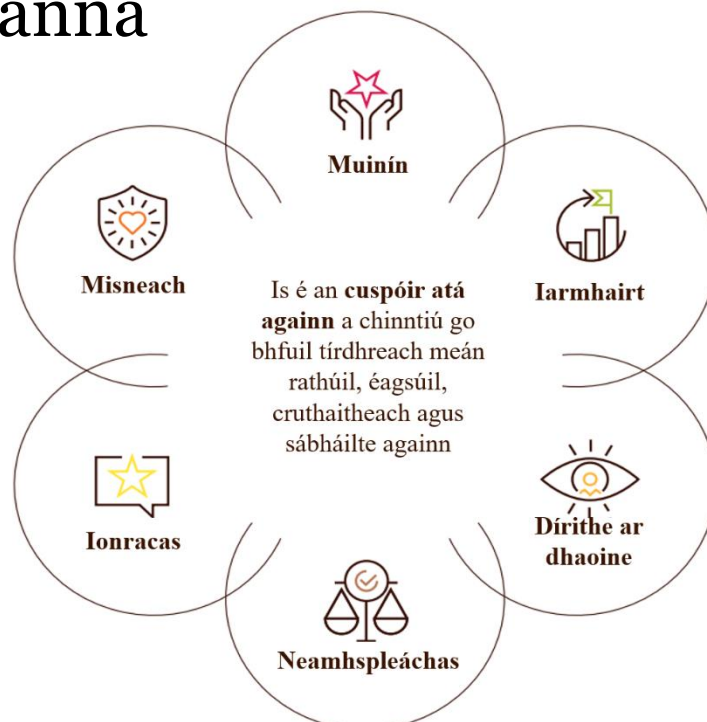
anna

Muinín

Misneach

Iarmhairt

Is é an **cuspóir atá againn** a chinntiú go bhfuil tírdhreach meán rathúil, éagsúil, cruthaitheach agus sábháilte againn

Ionracas

Dírithe ar dhaoine

Neamhspleáchas